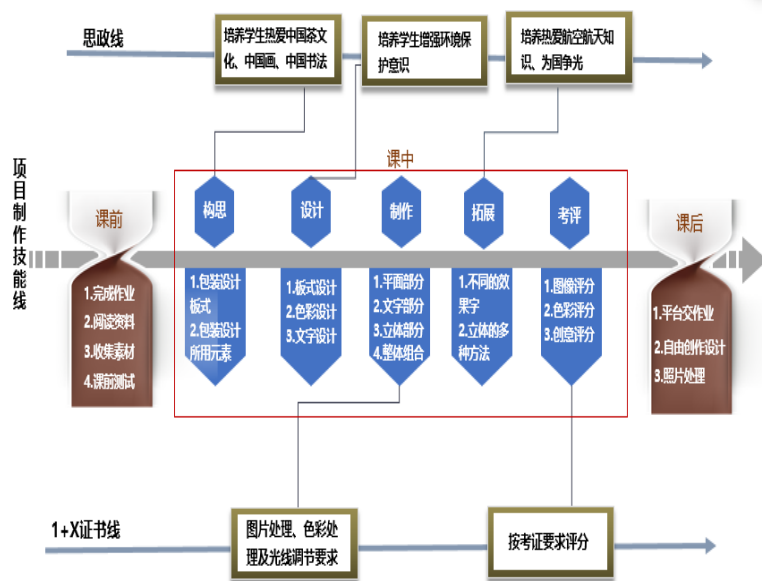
思政线

培养学生热爱中国茶文化、中国画、中国书法

培养学生增强环境保护意识

培养热爱航空航天知识、为国争光

项目制作技能线

课中

课前

1.完成作业
2.阅读资料
3.收集素材
4.课前测试

构思

1.包装设计板式
2.包装设计所用元素

设计

1.板式设计
2.色彩设计
3.文字设计

制作

1.平面部分
2.文字部分
3.立体部分
4.整体组合

拓展

1.不同的效果字
2.立体的多种方法

考评

1.图像评分
2.色彩评分
3.创意评分

课后

1.平台交作业
2.自由创作设计
3.照片处理

1+X证书线

图片处理、色彩处理及光线调节要求

按考证要求评分